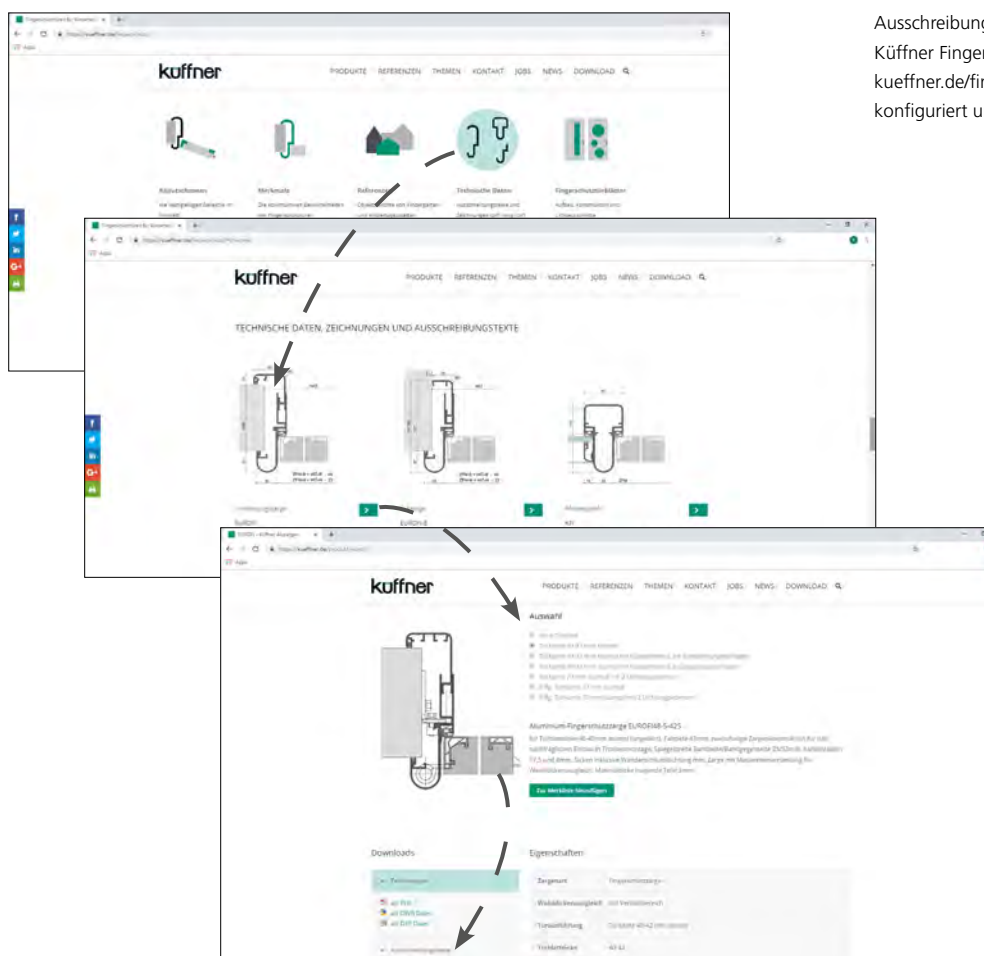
Ausschreibung
Küffner Finger
kueffner.de/fi
konfiguriert u

küffner
PRODUKTE REFERENZEN THEMEN KONTAKT JOBS NEWS DOWNLOAD

küffner
PRODUKTE REFERENZEN THEMEN KONTAKT JOBS NEWS DOWNLOAD
TECHNISCHE DATEN, ZEICHNUNGEN UND AUSSCHREIBUNGSTEXTE

küffner
PRODUKTE REFERENZEN THEMEN KONTAKT JOBS NEWS DOWNLOAD
Auswahl
Aluminium-Fingerschutzzarge EURO®48-S-425
Zur Merkliste hinzufügen
Downloads
Eigenschaften